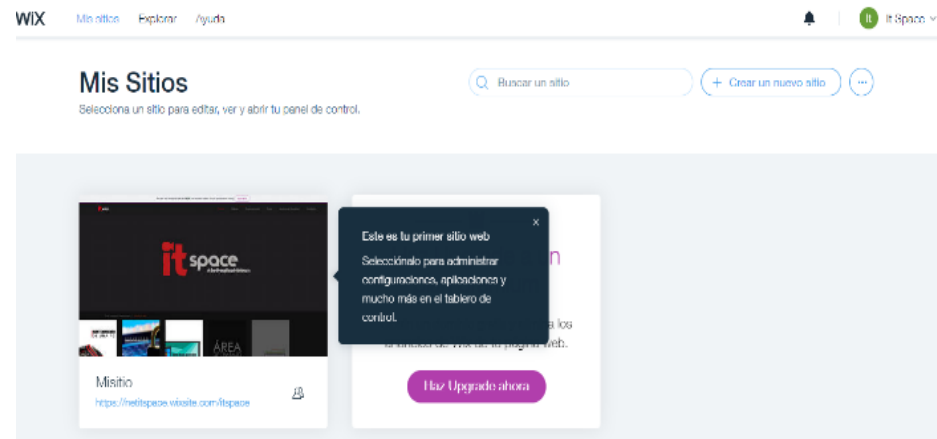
WIX Mis sitios Explorar Ayuda

It It Space

Mis Sitios

Selecciona un sitio para editar, ver y abrir tu panel de control.

Buscar un sitio

+ Crear un nuevo sitio

...

it space

ÁREA

Misitio

https://netitspace.wixsite.com/itspace

Este es tu primer sitio web

Selecciónalo para administrar configuraciones, aplicaciones y mucho más en el tablero de control.

×

n

a los

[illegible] web.

Haz Upgrade ahora